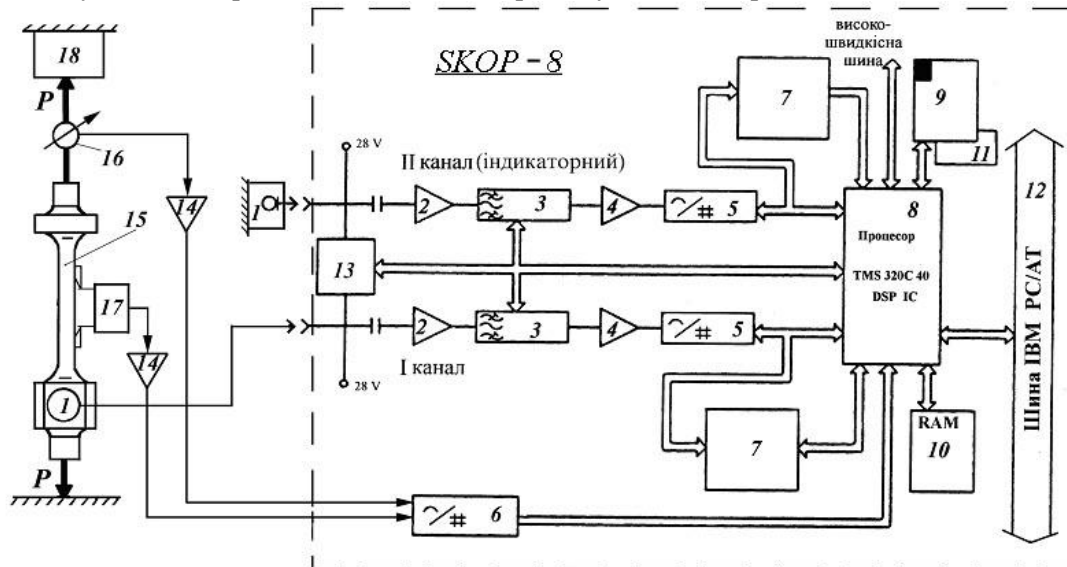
18

P

16

15

17

14

14

1

P

SKOP - 8

28 V

II канал (індикаторний)

1

2

3

4

5

13

2

3

4

5

I канал

28 V

6

7

високо-швидкісна шина

9

11

8

Процесор

TMS 320C 40 DSP IC

7

RAM

10

12

Шина IBM PC/AT